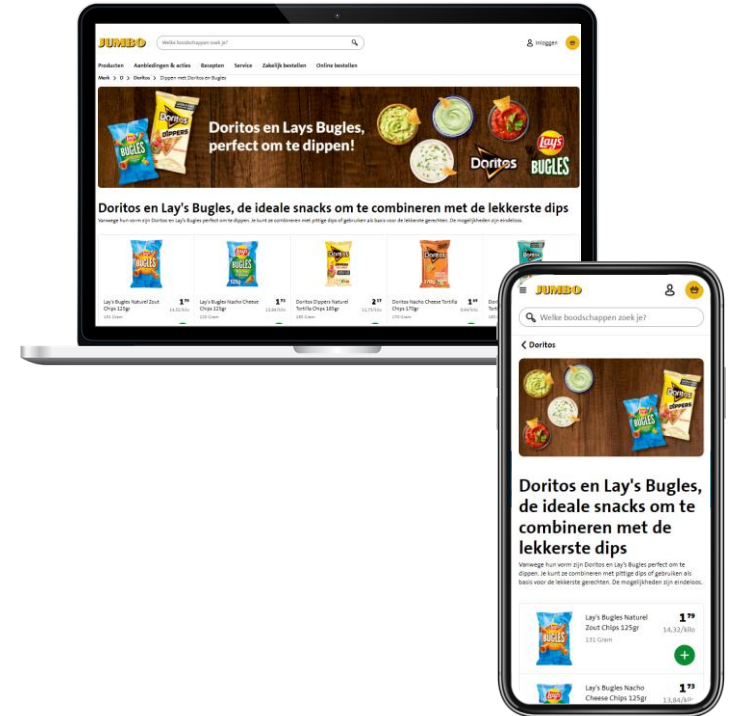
JUMBO

Welke boodschappen zoek je?

Inloggen

Producten Aanbiedingen & acties Recepten Service Zakelijk bestellen Online bestellen

Merk > D > Doritos > Dippen met Doritos en Bugles

Doritos en Lays Bugles, perfect om te dippen!

Doritos

Lay's BUGLES

Doritos en Lay's Bugles, de ideale snacks om te combineren met de lekkerste dips

Vanwege hun vorm zijn Doritos en Lay's Bugles perfect om te dippen. Je kunt ze combineren met pittige dips of gebruiken als basis voor de lekkerste gerechten. De mogelijkheden zijn eindeloos.

Lay's Bugles Naturel Zout Chips 125gr 1,79 14,32/kilo 131 Gram

Lay's Bugles Nacho Cheese Chips 125gr 1,73 13,84/kilo 125 Gram

Doritos Dippers Naturel Tortilla Chips 185gr 2,17 11,73/kilo 185 Gram

Doritos Nacho Cheese Tortilla Chips 170gr 1,69 9,94/kilo 170 Gram

JUMBO

Welke boodschappen zoek je?

Doritos

Doritos en Lay's Bugles, de ideale snacks om te combineren met de lekkerste dips

Vanwege hun vorm zijn Doritos en Lay's Bugles perfect om te dippen. Je kunt ze combineren met pittige dips of gebruiken als basis voor de lekkerste gerechten. De mogelijkheden zijn eindeloos.

Lay's Bugles Naturel Zout Chips 125gr 1,79 14,32/kilo 131 Gram

Lay's Bugles Nacho Cheese Chips 125gr 1,73 13,84/kilo